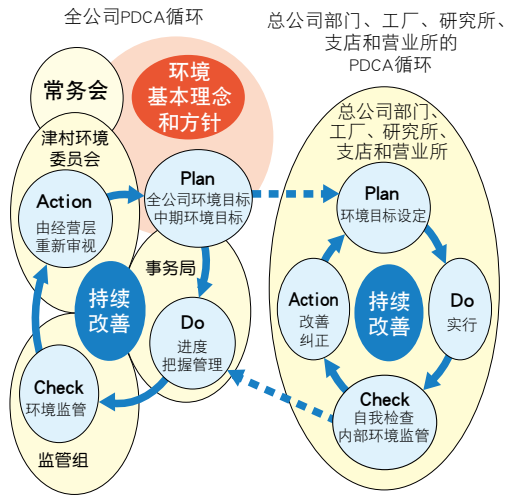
全公司PDCA循环

总公司部门、工厂、研究所、支店和营业所的PDCA循环

常务会

环境基本理念和方针

津村环境委员会

Action
由经营层重新审视

Plan
全公司环境目标
中期环境目标

事务局

持续改善

Do
进度把握管理

Check
环境监管

监管组

总公司部门、工厂、研究所、支店和营业所

Plan
环境目标设定

Action
改善纠正

持续改善

Do
实行

Check
自我检查
内部环境监管